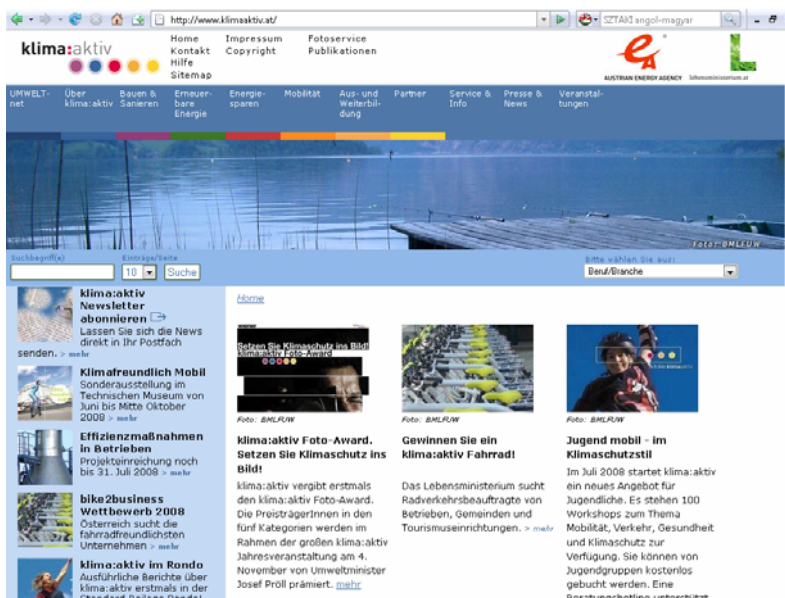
http://www.klimaaktiv.at/

SZTAKI angol-magyar

klima:aktiv

Home
Kontakt
Hilfe
Sitemap

Impressum
Copyright

Fotoservice
Publikationen

AUSTRIAN ENERGY AGENCY

lebensministerium.at

UMWELT-net

Über klima:aktiv

Bauen & Sanieren

Erneuerbare Energie

Energiesparen

Mobilität

Aus- und Weiterbildung

Partner

Service & Info

Presse & News

Veranstaltungen

Foto: BMLFUW

Suchbegriff(e)

Einträge/Seite

10

Suche

bitte wählen Sie aus:

Beruf/Branche

klima:aktiv Newsletter abonnieren
Lassen Sie sich die News direkt in Ihr Postfach senden. > mehr

Klimafreundlich Mobil
Sonderausstellung im Technischen Museum von Juni bis Mitte Oktober 2008 > mehr

Effizienzmaßnahmen in Betrieben
Projekteinreichung noch bis 31. Juli 2008 > mehr

bike2business Wettbewerb 2008
Österreich sucht die fahrradfreundlichsten Unternehmen > mehr

klima:aktiv im Rondo
Ausführliche Berichte über klima:aktiv erstmals in der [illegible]

Home

Setzen Sie Klimaschutz ins Bild!
klima:aktiv Foto-Award

Foto: BMLFUW

klima:aktiv Foto-Award. Setzen Sie Klimaschutz ins Bild!

klima:aktiv vergibt erstmals den klima:aktiv Foto-Award. Die PreisträgerInnen in den fünf Kategorien werden im Rahmen der großen klima:aktiv Jahresveranstaltung am 4. November von Umweltminister Josef Pröll prämiert. mehr

Foto: BMLFUW

Gewinnen Sie ein klima:aktiv Fahrrad!

Das Lebensministerium sucht Radverkehrsbeauftragte von Betrieben, Gemeinden und Tourismuseinrichtungen. > mehr

Foto: BMLFUW

Jugend mobil - im Klimaschutzstil

Im Juli 2008 startet klima:aktiv ein neues Angebot für Jugendliche. Es stehen 100 Workshops zum Thema Mobilität, Verkehr, Gesundheit und Klimaschutz zur Verfügung. Sie können von Jugendgruppen kostenlos gebucht werden. Eine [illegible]